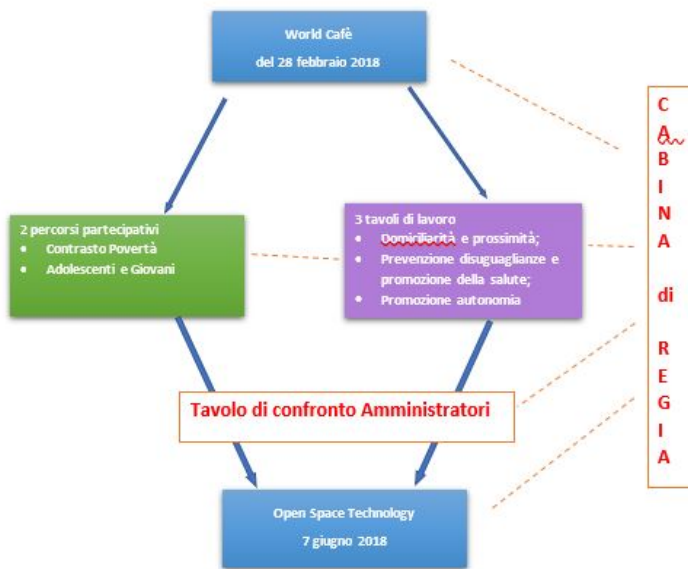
World Cafè
del 28 febbraio 2018

2 percorsi partecipativi
- Contrasto Povertà
- Adolescenti e Giovani

3 tavoli di lavoro
- Domiciliarità e prossimità;
- Prevenzione disuguaglianze e promozione della salute;
- Promozione autonomia

Tavolo di confronto Amministratori

Open Space Technology
7 giugno 2018

C A B I N A di R E G I A